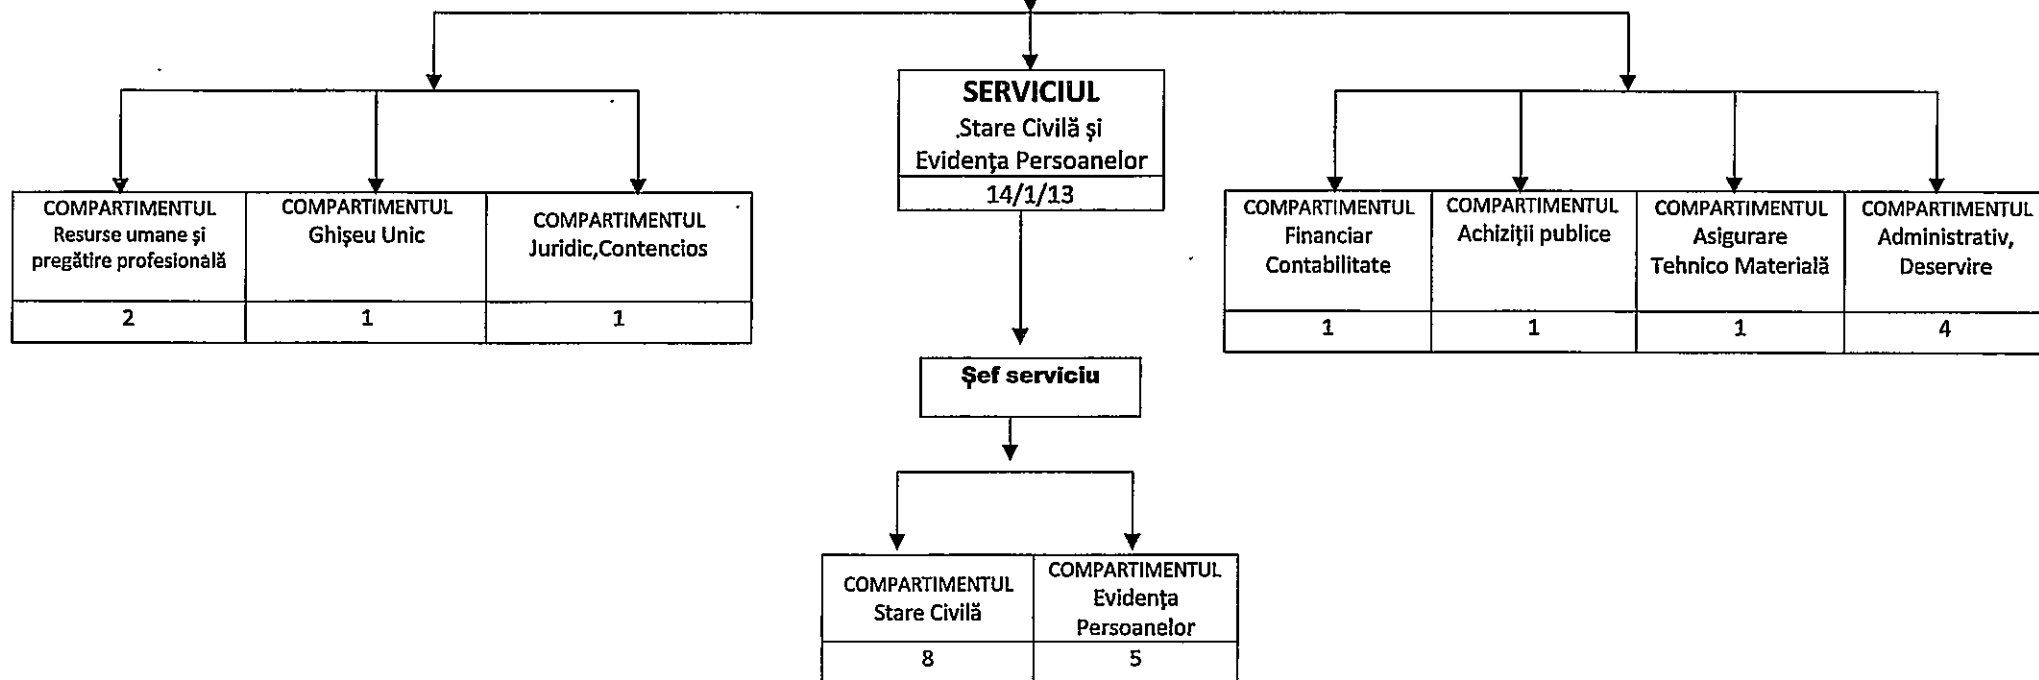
SERVICIUL
,Stare Civilă şi Evidenţa Persoanelor
14/1/13

COMPARTIMENTUL Resurse umane şi pregătire profesională
2

COMPARTIMENTUL Ghişeu Unic
1

COMPARTIMENTUL Juridic,Contencios
1

COMPARTIMENTUL Financiar Contabilitate
1

COMPARTIMENTUL Achiziţii publice
1

COMPARTIMENTUL Asigurare Tehnico Materială
1

COMPARTIMENTUL Administrativ, Deservire
4

Şef serviciu

COMPARTIMENTUL Stare Civilă
8

COMPARTIMENTUL Evidenţa Persoanelor
5